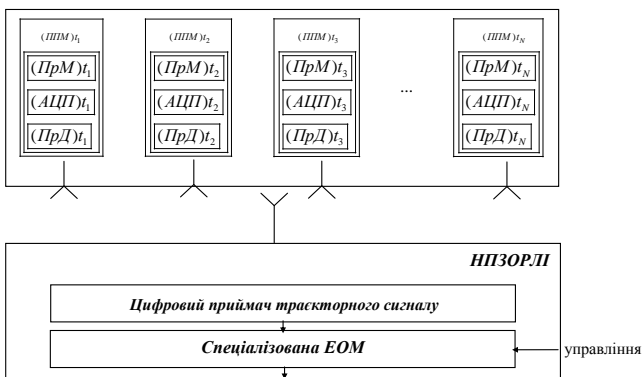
$(ППМ)t_1$

$(ПрМ)t_1$

$(АЦП)t_1$

$(ПрД)t_1$

$(ППМ)t_2$

$(ПрМ)t_2$

$(АЦП)t_2$

$(ПрД)t_2$

$(ППМ)t_3$

$(ПрМ)t_3$

$(АЦП)t_3$

$(ПрД)t_3$

...

$(ППМ)t_N$

$(ПрМ)t_N$

$(АЦП)t_N$

$(ПрД)t_N$

НПЗОРЛІ

Цифровий приймач трасторного сигналу

Спеціалізована ЕОМ

управління